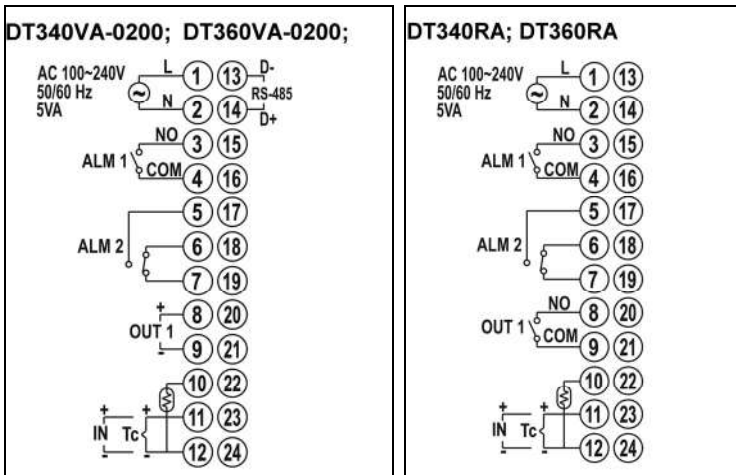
DT340VA-0200; DT360VA-0200;

AC 100~240V
50/60 Hz
5VA

L 1 13 D-
N 2 14 RS-485 D+

NO 3 15
ALM 1 COM 4 16

5 17
ALM 2 6 18
7 19

+ 8 20
OUT 1
- 9 21

10 22
+ +
IN Tc 11 23
- - 12 24

DT340RA; DT360RA

AC 100~240V
50/60 Hz
5VA

L 1 13
N 2 14

NO 3 15
ALM 1 COM 4 16

5 17
ALM 2 6 18
7 19

NO 8 20
OUT 1 COM 9 21

10 22
+ +
IN Tc 11 23
- - 12 24